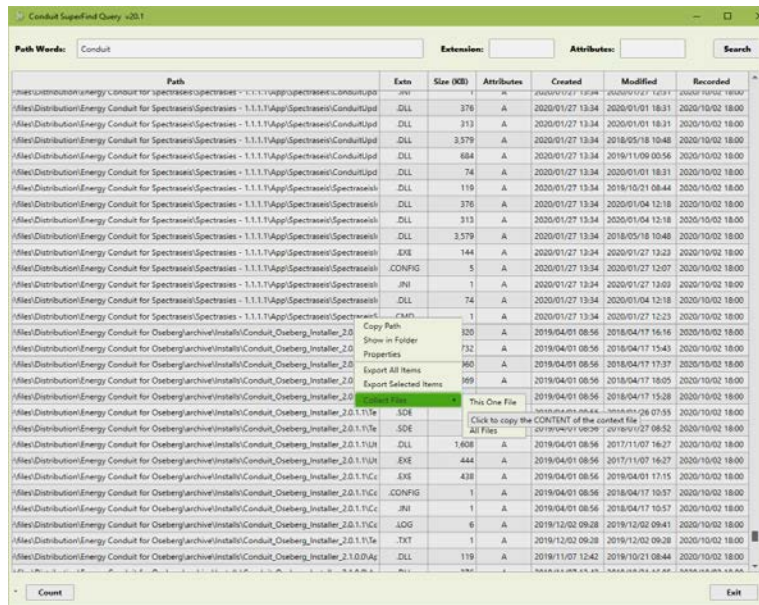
Conduit SuperFind Query v20.1

Path Words: Conduit
Extension:
Attributes:
Search

| Path | Extn | Size (KB) | Attributes | Created | Modified | Recorded |
|---|---|---|---|---|---|---|
| \files\Distribution\Energy Conduit for Spectraseis\Spectrasies - 1.1.1.1\App\Spectraseis\ConduitUpd | .INI | 1 | A | 2020/01/27 13:34 | 2020/01/27 12:51 | 2020/10/02 18:00 |
| \files\Distribution\Energy Conduit for Spectraseis\Spectrasies - 1.1.1.1\App\Spectraseis\ConduitUpd | .DLL | 376 | A | 2020/01/27 13:34 | 2020/01/01 18:31 | 2020/10/02 18:00 |
| \files\Distribution\Energy Conduit for Spectraseis\Spectrasies - 1.1.1.1\App\Spectraseis\ConduitUpd | .DLL | 313 | A | 2020/01/27 13:34 | 2020/01/01 18:31 | 2020/10/02 18:00 |
| \files\Distribution\Energy Conduit for Spectraseis\Spectrasies - 1.1.1.1\App\Spectraseis\ConduitUpd | .DLL | 3,579 | A | 2020/01/27 13:34 | 2018/05/18 10:48 | 2020/10/02 18:00 |
| \files\Distribution\Energy Conduit for Spectraseis\Spectrasies - 1.1.1.1\App\Spectraseis\ConduitUpd | .DLL | 684 | A | 2020/01/27 13:34 | 2019/11/09 00:56 | 2020/10/02 18:00 |
| \files\Distribution\Energy Conduit for Spectraseis\Spectrasies - 1.1.1.1\App\Spectraseis\ConduitUpd | .DLL | 74 | A | 2020/01/27 13:34 | 2020/01/01 18:31 | 2020/10/02 18:00 |
| \files\Distribution\Energy Conduit for Spectraseis\Spectrasies - 1.1.1.1\App\Spectraseis\Spectraseisl | .DLL | 119 | A | 2020/01/27 13:34 | 2019/10/21 08:44 | 2020/10/02 18:00 |
| \files\Distribution\Energy Conduit for Spectraseis\Spectrasies - 1.1.1.1\App\Spectraseis\Spectraseisl | .DLL | 376 | A | 2020/01/27 13:34 | 2020/01/04 12:18 | 2020/10/02 18:00 |
| \files\Distribution\Energy Conduit for Spectraseis\Spectrasies - 1.1.1.1\App\Spectraseis\Spectraseisl | .DLL | 313 | A | 2020/01/27 13:34 | 2020/01/04 12:18 | 2020/10/02 18:00 |
| \files\Distribution\Energy Conduit for Spectraseis\Spectrasies - 1.1.1.1\App\Spectraseis\Spectraseisl | .DLL | 3,579 | A | 2020/01/27 13:34 | 2018/05/18 10:48 | 2020/10/02 18:00 |
| \files\Distribution\Energy Conduit for Spectraseis\Spectrasies - 1.1.1.1\App\Spectraseis\Spectraseisl | .EXE | 144 | A | 2020/01/27 13:34 | 2020/01/27 13:23 | 2020/10/02 18:00 |
| \files\Distribution\Energy Conduit for Spectraseis\Spectrasies - 1.1.1.1\App\Spectraseis\Spectraseisl | .CONFIG | 5 | A | 2020/01/27 13:34 | 2020/01/27 12:07 | 2020/10/02 18:00 |
| \files\Distribution\Energy Conduit for Spectraseis\Spectrasies - 1.1.1.1\App\Spectraseis\Spectraseisl | .INI | 1 | A | 2020/01/27 13:34 | 2020/01/27 12:03 | 2020/10/02 18:00 |
| \files\Distribution\Energy Conduit for Spectraseis\Spectrasies - 1.1.1.1\App\Spectraseis\Spectraseisl | .DLL | 74 | A | 2020/01/27 13:34 | 2020/01/04 12:18 | 2020/10/02 18:00 |
| \files\Distribution\Energy Conduit for Spectraseis\Spectrasies - 1.1.1.1\App\Spectraseis\Spectraseisl | .CMD | 1 | A | 2020/01/27 13:34 | 2020/01/27 12:23 | 2020/10/02 18:00 |
| \files\Distribution\Energy Conduit for Oseberg\archive\Installs\Conduit_Oseberg_Installer_2.0 | | 320 | A | 2019/04/01 08:56 | 2018/04/17 16:16 | 2020/10/02 18:00 |
| \files\Distribution\Energy Conduit for Oseberg\archive\Installs\Conduit_Oseberg_Installer_2.0 | | 732 | A | 2019/04/01 08:56 | 2018/04/17 15:43 | 2020/10/02 18:00 |
| \files\Distribution\Energy Conduit for Oseberg\archive\Installs\Conduit_Oseberg_Installer_2.0 | | 960 | A | 2019/04/01 08:56 | 2018/04/17 17:37 | 2020/10/02 18:00 |
| \files\Distribution\Energy Conduit for Oseberg\archive\Installs\Conduit_Oseberg_Installer_2.0 | | 069 | A | 2019/04/01 08:56 | 2018/04/17 18:05 | 2020/10/02 18:00 |
| \files\Distribution\Energy Conduit for Oseberg\archive\Installs\Conduit_Oseberg_Installer_2.0 | | | A | 2019/04/01 08:56 | 2018/04/17 15:28 | 2020/10/02 18:00 |
| \files\Distribution\Energy Conduit for Oseberg\archive\Installs\Conduit_Oseberg_Installer_2.0.1.1\Te | .SDE | | | 2019/04/01 08:56 | 2018/01/26 07:55 | 2020/10/02 18:00 |
| \files\Distribution\Energy Conduit for Oseberg\archive\Installs\Conduit_Oseberg_Installer_2.0.1.1\Te | .SDE | | | 2019/04/01 08:56 | 2018/01/27 08:52 | 2020/10/02 18:00 |
| \files\Distribution\Energy Conduit for Oseberg\archive\Installs\Conduit_Oseberg_Installer_2.0.1.1\Ut | .DLL | 1,608 | A | 2019/04/01 08:56 | 2017/11/07 16:27 | 2020/10/02 18:00 |
| \files\Distribution\Energy Conduit for Oseberg\archive\Installs\Conduit_Oseberg_Installer_2.0.1.1\Ut | .EXE | 444 | A | 2019/04/01 08:56 | 2017/11/07 16:27 | 2020/10/02 18:00 |
| \files\Distribution\Energy Conduit for Oseberg\archive\Installs\Conduit_Oseberg_Installer_2.0.1.1\Cc | .EXE | 438 | A | 2019/04/01 08:56 | 2019/04/01 17:15 | 2020/10/02 18:00 |
| \files\Distribution\Energy Conduit for Oseberg\archive\Installs\Conduit_Oseberg_Installer_2.0.1.1\Cc | .CONFIG | 1 | A | 2019/04/01 08:56 | 2018/04/17 10:57 | 2020/10/02 18:00 |
| \files\Distribution\Energy Conduit for Oseberg\archive\Installs\Conduit_Oseberg_Installer_2.0.1.1\Cc | .INI | 1 | A | 2019/04/01 08:56 | 2018/04/17 10:57 | 2020/10/02 18:00 |
| \files\Distribution\Energy Conduit for Oseberg\archive\Installs\Conduit_Oseberg_Installer_2.0.1.1\Cc | .LOG | 6 | A | 2019/12/02 09:28 | 2019/12/02 09:41 | 2020/10/02 18:00 |
| \files\Distribution\Energy Conduit for Oseberg\archive\Installs\Conduit_Oseberg_Installer_2.0.1.1\Te | .TXT | 1 | A | 2019/12/02 09:28 | 2019/12/02 09:28 | 2020/10/02 18:00 |
| \files\Distribution\Energy Conduit for Oseberg\archive\Installs\Conduit_Oseberg_Installer_2.1.0.0\Ap | .DLL | 119 | A | 2019/11/07 12:42 | 2019/10/21 08:44 | 2020/10/02 18:00 |

Copy Path
Show in Folder
Properties
Export All Items
Export Selected Items
Collect Files
This One File
Click to copy the CONTENT of the context file
All Files

Count
Exit